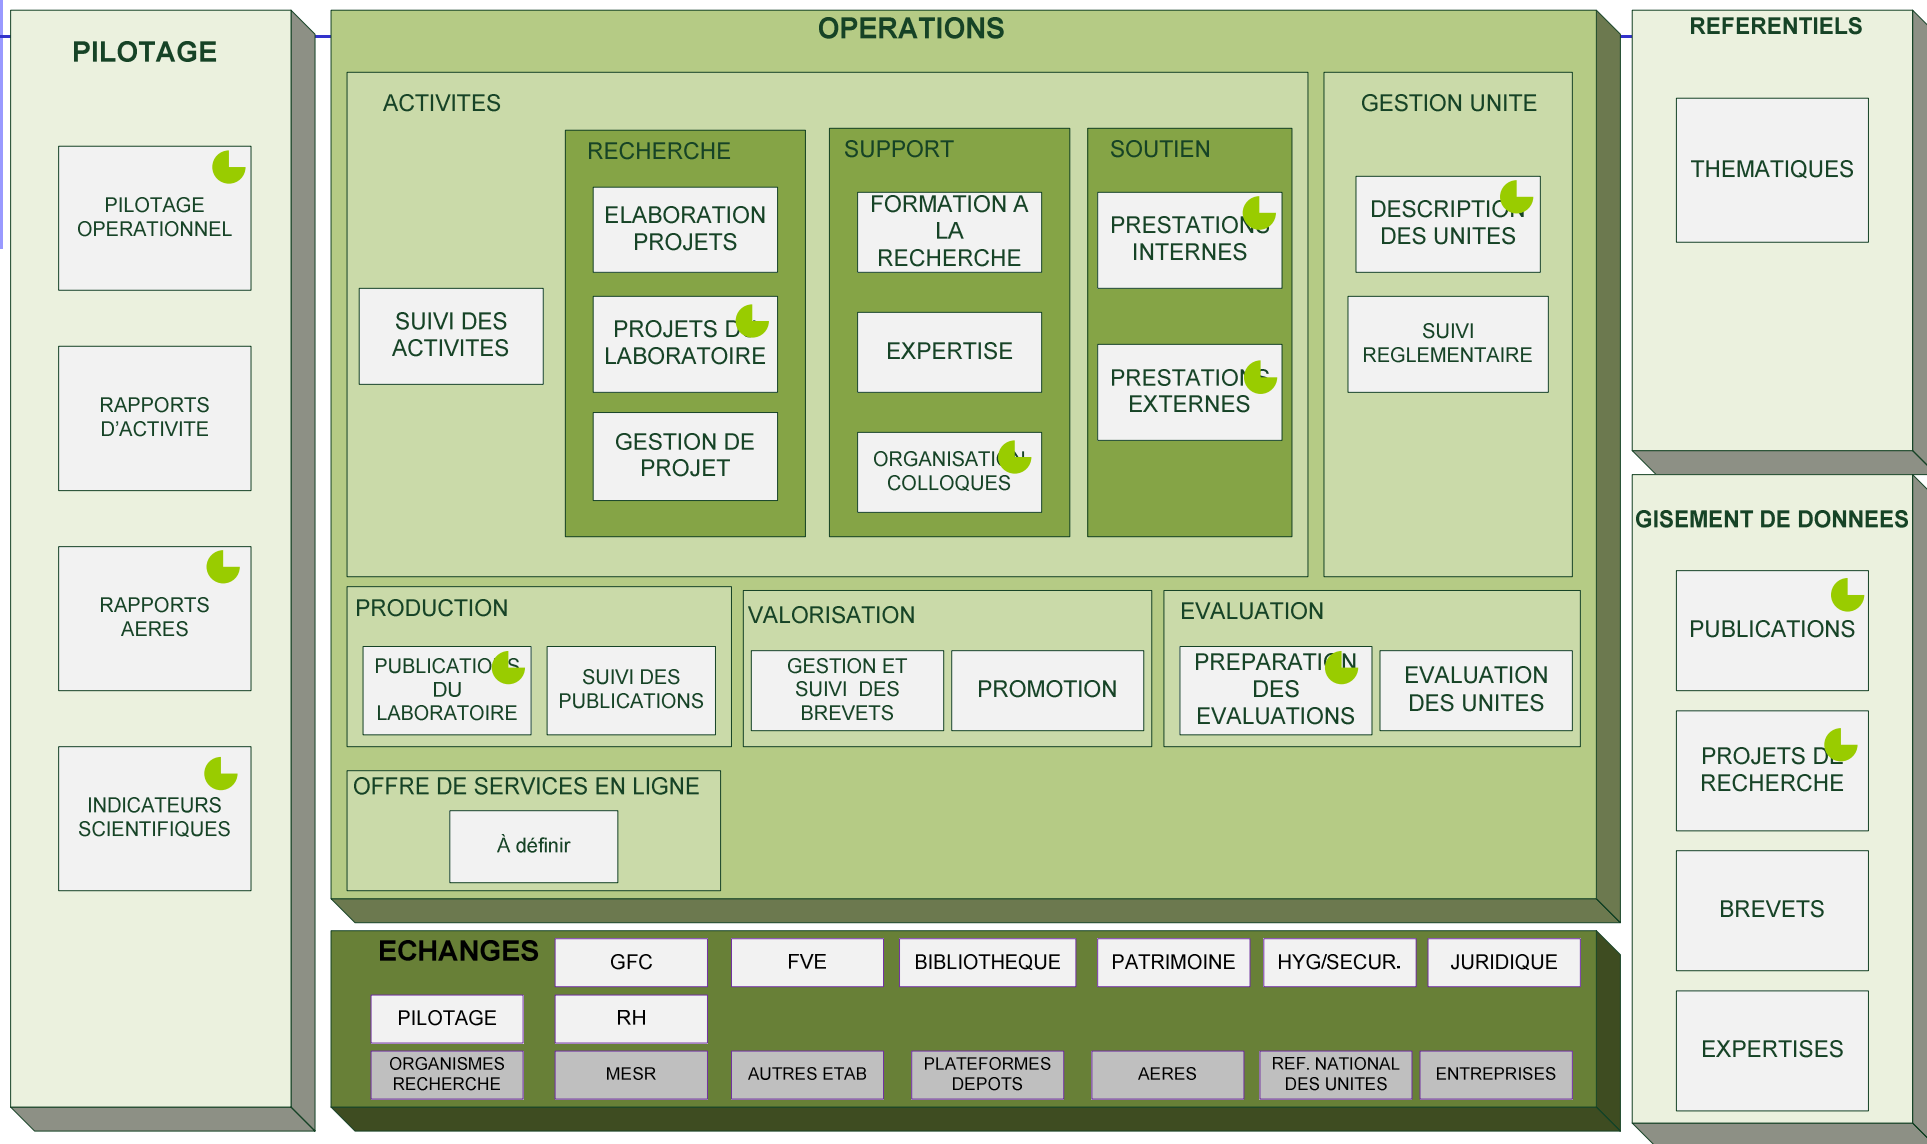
PILOTAGE

PILOTAGE OPERATIONNEL

RAPPORTS D'ACTIVITE

RAPPORTS AERES

INDICATEURS SCIENTIFIQUES

OPERATIONS

ACTIVITES

SUIVI DES ACTIVITES

RECHERCHE

ELABORATION PROJETS

PROJETS D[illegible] LABORATOIRE

GESTION DE PROJET

SUPPORT

FORMATION A LA RECHERCHE

EXPERTISE

ORGANISATI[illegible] COLLOQUES

SOUTIEN

PRESTATION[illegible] INTERNES

PRESTATION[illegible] EXTERNES

GESTION UNITE

DESCRIPTI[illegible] DES UNITES

SUIVI REGLEMENTAIRE

PRODUCTION

PUBLICATIO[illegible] DU LABORATOIRE

SUIVI DES PUBLICATIONS

VALORISATION

GESTION ET SUIVI DES BREVETS

PROMOTION

EVALUATION

PREPARATI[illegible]N DES EVALUATIONS

EVALUATION DES UNITES

OFFRE DE SERVICES EN LIGNE

À définir

ECHANGES

GFC

FVE

BIBLIOTHEQUE

PATRIMOINE

HYG/SECUR.

JURIDIQUE

PILOTAGE

RH

ORGANISMES RECHERCHE

MESR

AUTRES ETAB

PLATEFORMES DEPOTS

AERES

REF. NATIONAL DES UNITES

ENTREPRISES

REFERENTIELS

THEMATIQUES

GISEMENT DE DONNEES

PUBLICATIONS

PROJETS D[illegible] RECHERCHE

BREVETS

EXPERTISES